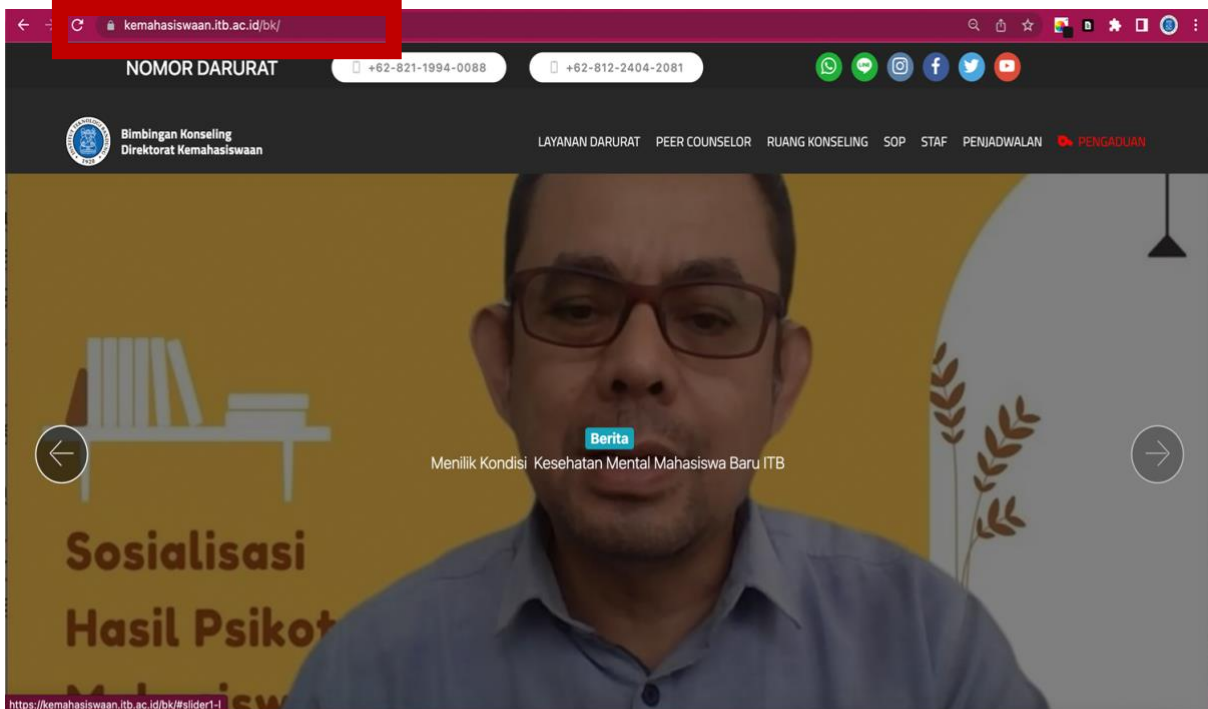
kemahasiswaan.itb.ac.id/bk/

NOMOR DARURAT

+62-821-1994-0088

+62-812-2404-2081

Bimbingan Konseling
Direktorat Kemahasiswaan

LAYANAN DARURAT PEER COUNSELOR RUANG KONSELING SOP STAF PENJADWALAN PENGADUAN

Berita

Menilik Kondisi Kesehatan Mental Mahasiswa Baru ITB

Sosialisasi
Hasil Psikot

https://kemahasiswaan.itb.ac.id/bk/#slider1-l